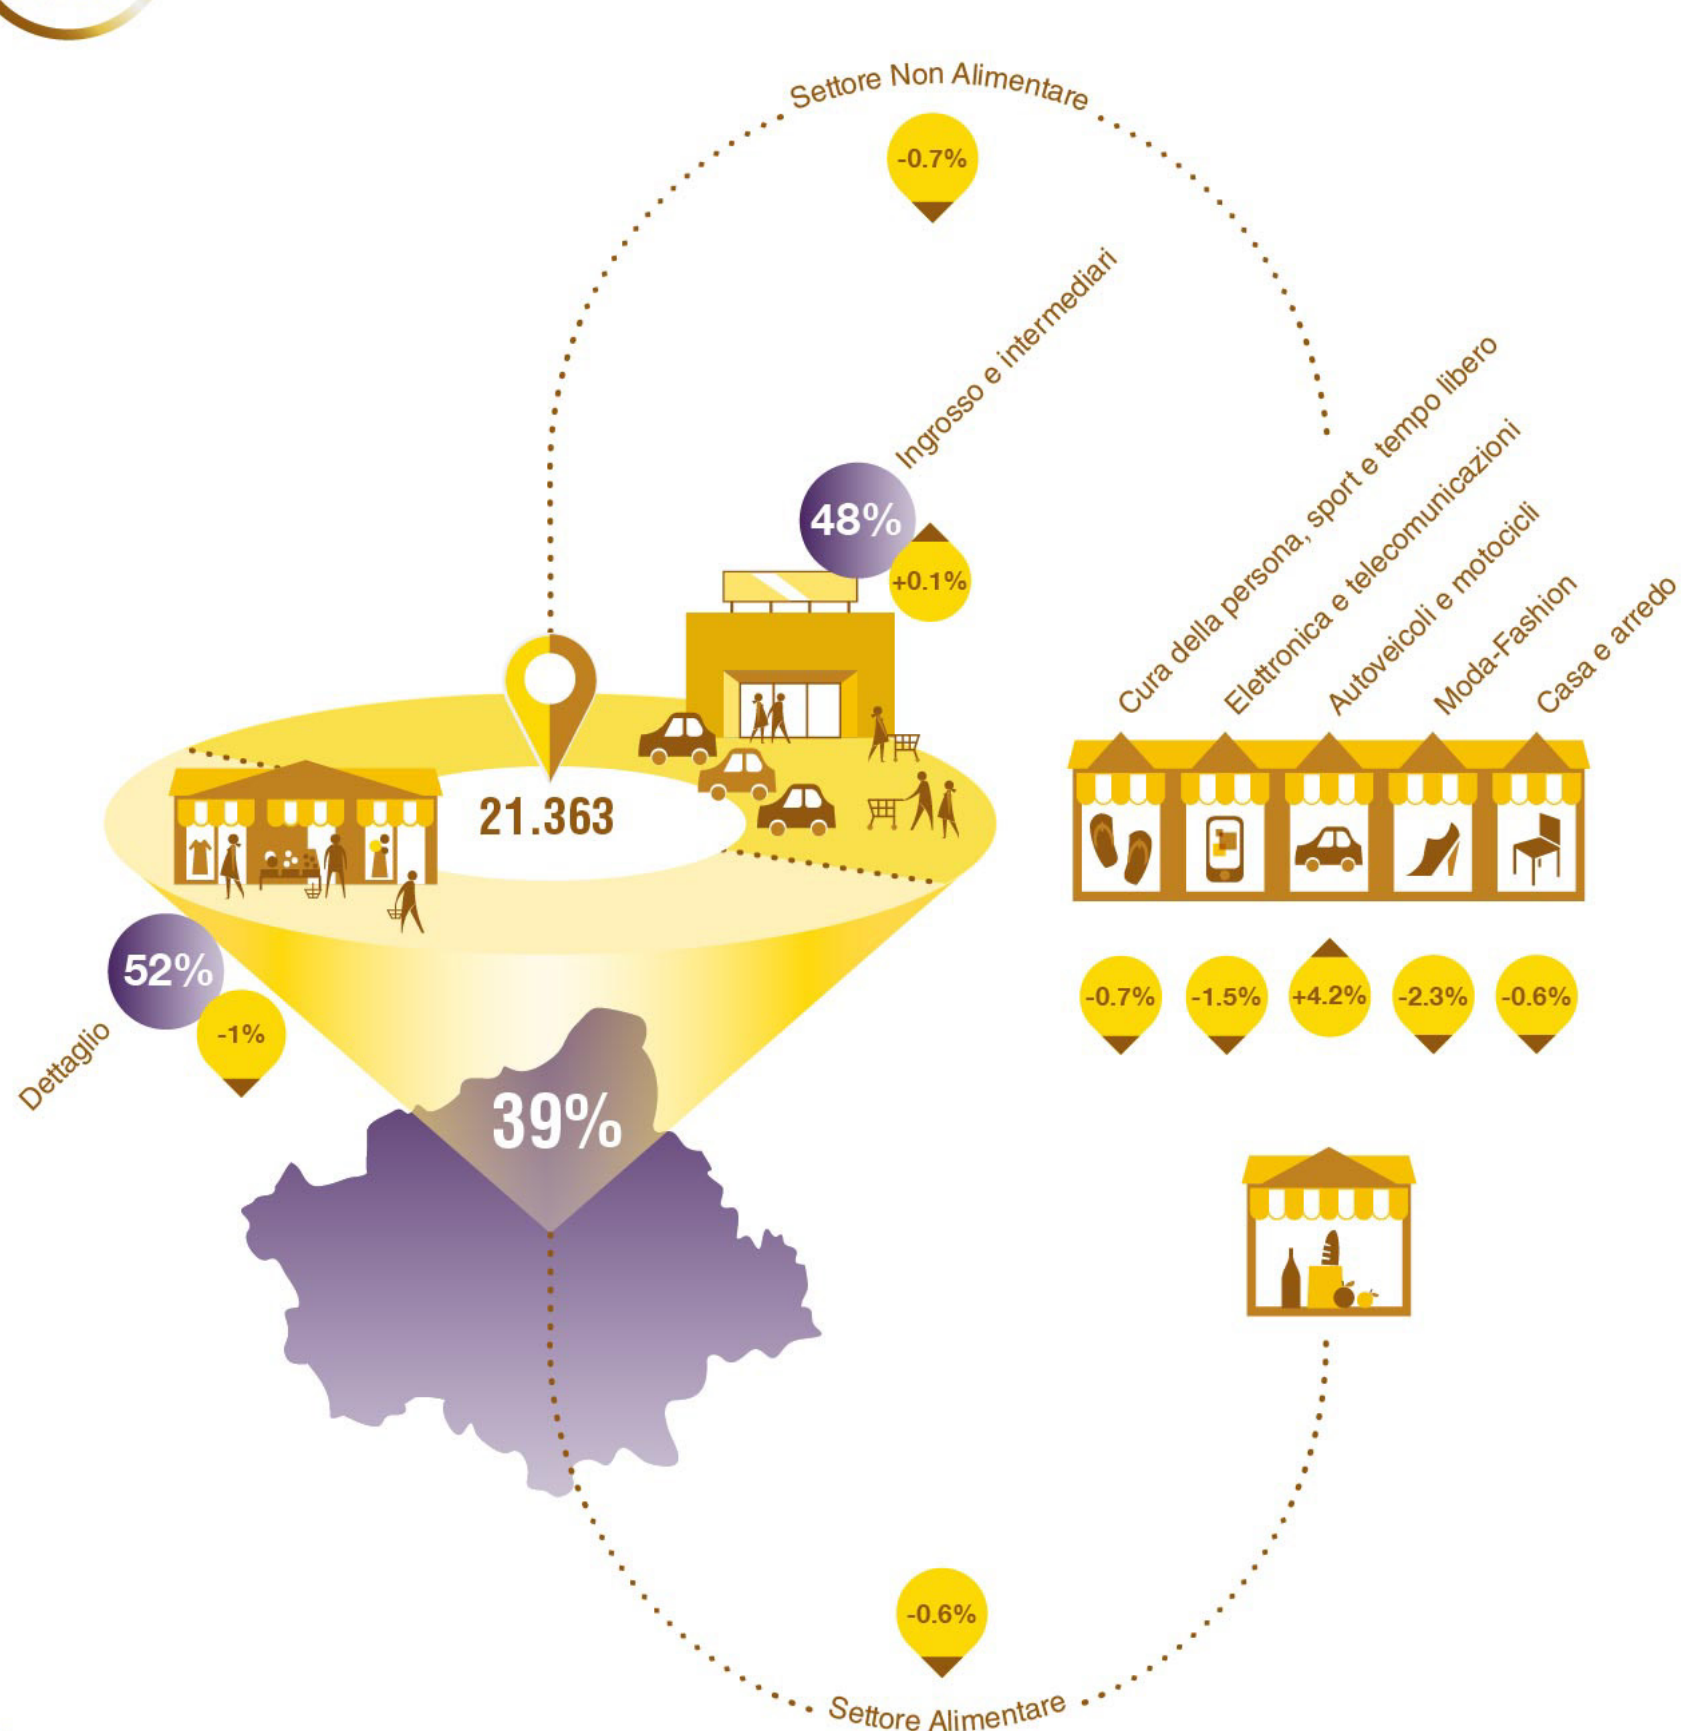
Settore Non Alimentare

-0.7%

Ingrosso e intermediari

48%

+0.1%

21.363

52%

-1%

Dettaglio

39%

Cura della persona, sport e tempo libero

Elettronica e telecomunicazioni

Autoveicoli e motocicli

Moda-Fashion

Casa e arredo

-0.7%

-1.5%

+4.2%

-2.3%

-0.6%

-0.6%

Settore Alimentare